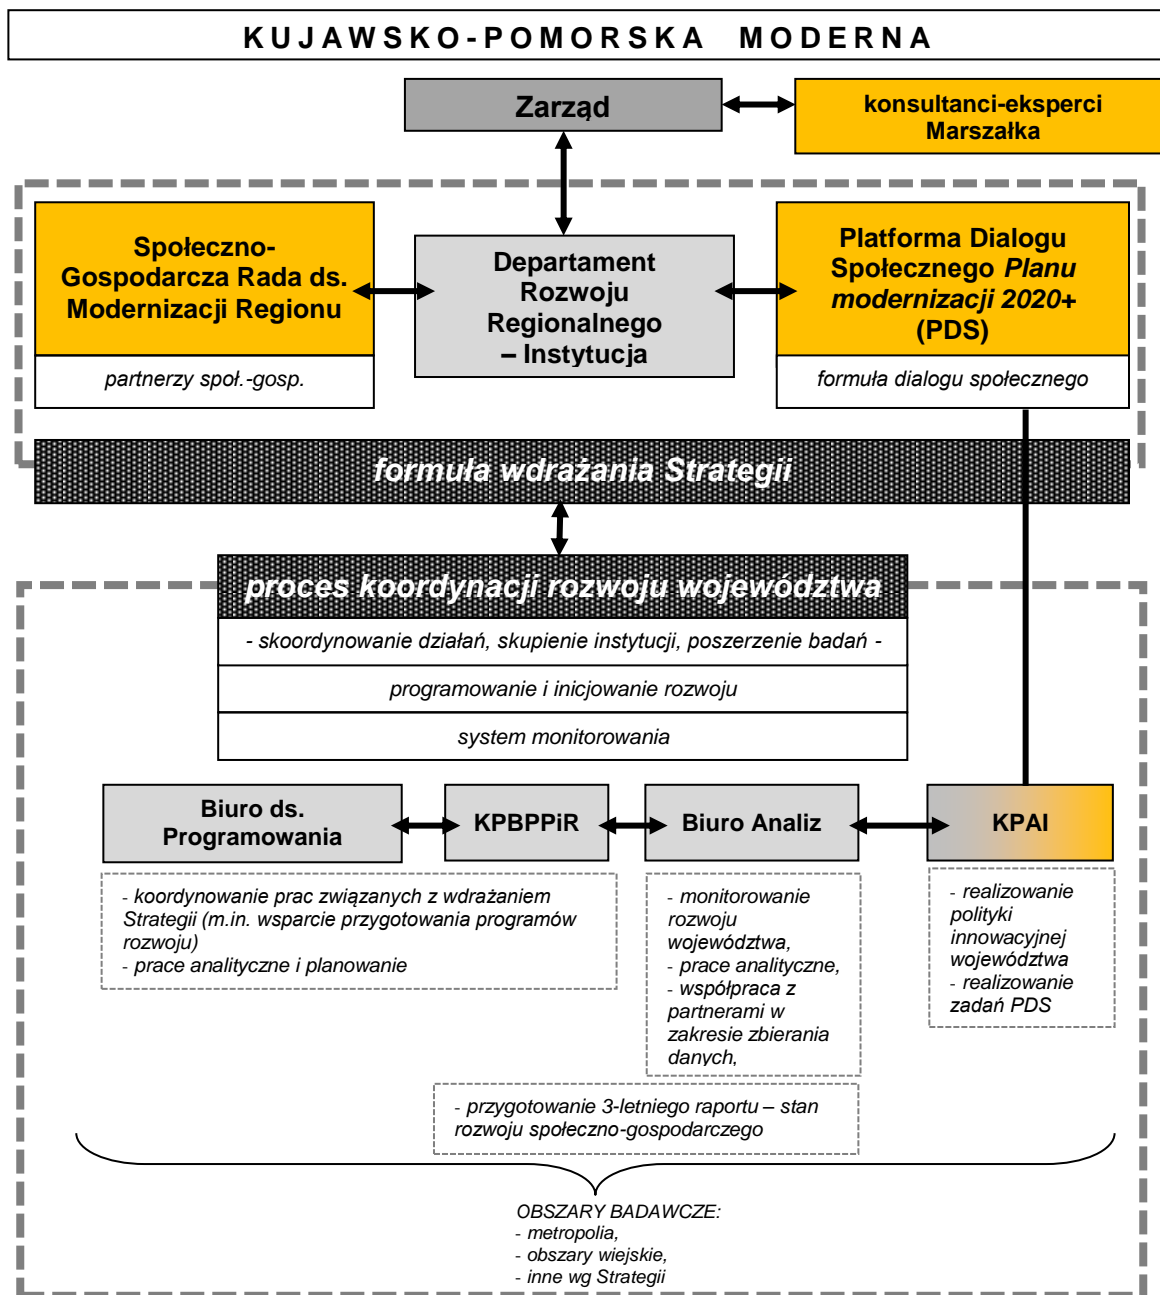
KUJAWSKO-POMORSKA MODERNA

Zarząd

konsultanci-eksperci Marszałka

Społeczno-Gospodarcza Rada ds. Modernizacji Regionu

partnerzy społ.-gosp.

Departament Rozwoju Regionalnego – Instytucja

Platforma Dialogu Społecznego Planu modernizacji 2020+ (PDS)

formuła dialogu społecznego

formuła wdrażania Strategii

proces koordynacji rozwoju województwa

- skoordynowanie działań, skupienie instytucji, poszerzenie badań -

programowanie i inicjowanie rozwoju

system monitorowania

Biuro ds. Programowania

KPBPPiR

Biuro Analiz

KPAI

- koordynowanie prac związanych z wdrażaniem Strategii (m.in. wsparcie przygotowania programów rozwoju)
- prace analityczne i planowanie

- monitorowanie rozwoju województwa,
- prace analityczne,
- współpraca z partnerami w zakresie zbierania danych,

- realizowanie polityki innowacyjnej województwa
- realizowanie zadań PDS

- przygotowanie 3-letniego raportu – stan rozwoju społeczno-gospodarczego

OBSZARY BADAWCZE:
- metropolia,
- obszary wiejskie,
- inne wg Strategii